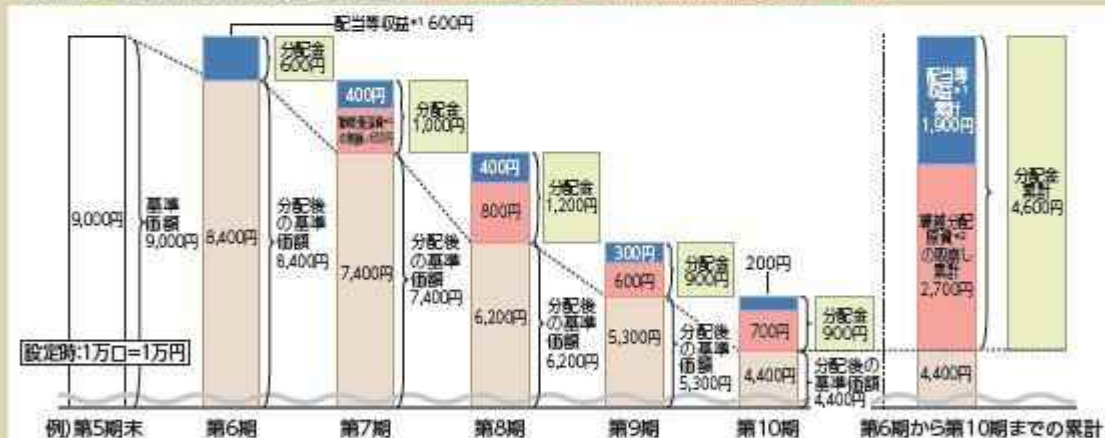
配当等収益*1 600円

9,000円

基準価額 9,000円

8,400円

分配金 600円

分配後の基準価額 8,400円

400円

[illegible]

7,400円

分配金 1,000円

分配後の基準価額 7,400円

400円

800円

6,200円

分配金 1,200円

分配後の基準価額 6,200円

300円

600円

5,300円

分配金 900円

分配後の基準価額 5,300円

200円

700円

4,400円

分配金 900円

分配後の基準価額 4,400円

配当等*1 累計 1,900円

運用分配原資*2の取崩し累計 2,700円

4,400円

分配金累計 4,600円

設定時:1万口=1万円

例)第5期末

第6期

第7期

第8期

第9期

第10期

第6期から第10期までの累計